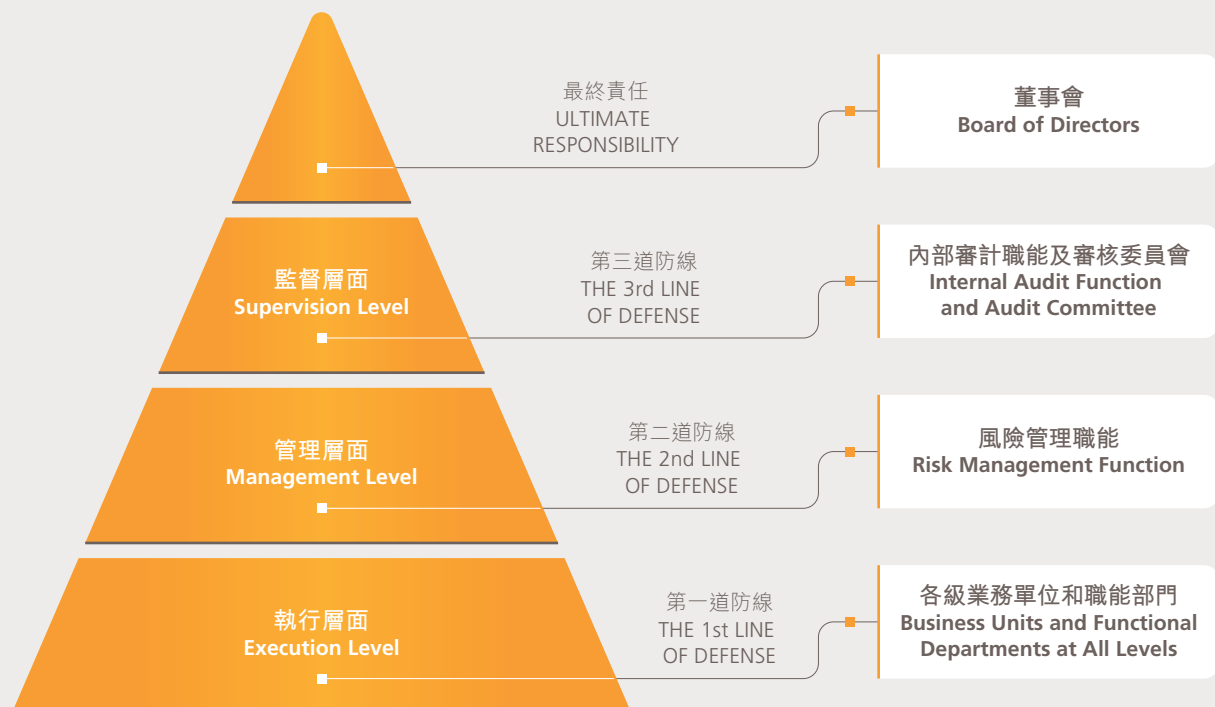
最終責任
ULTIMATE RESPONSIBILITY

董事會
Board of Directors

監督層面
Supervision Level

第三道防線
THE 3rd LINE OF DEFENSE

內部審計職能及審核委員會
Internal Audit Function and Audit Committee

管理層面
Management Level

第二道防線
THE 2nd LINE OF DEFENSE

風險管理職能
Risk Management Function

執行層面
Execution Level

第一道防線
THE 1st LINE OF DEFENSE

各級業務單位和職能部門
Business Units and Functional Departments at All Levels